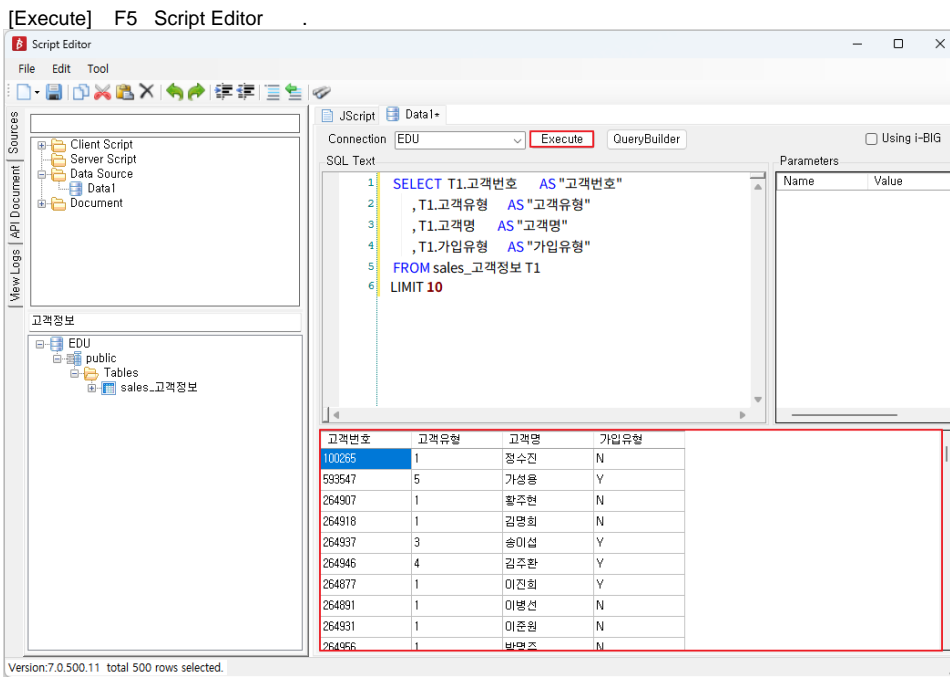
[Execute] F5 Script Editor .

Script Editor

File Edit Tool

Sources API Document View Logs

Client Script
Server Script
Data Source
Data1
Document

고객정보

EDU
public
Tables
sales_고객정보

JScript Data1*

Connection EDU Execute QueryBuilder Using i-BIG

SQL Text

1 SELECT T1.고객번호 AS "고객번호"
2 ,T1.고객유형 AS "고객유형"
3 ,T1.고객명 AS "고객명"
4 ,T1.가입유형 AS "가입유형"
5 FROM sales_고객정보 T1
6 LIMIT 10

Parameters

| Name | Value |
|---|---|

| 고객번호 | 고객유형 | 고객명 | 가입유형 |
|---|---|---|---|
| 100265 | 1 | 정수진 | N |
| 593547 | 5 | 가성용 | Y |
| 264907 | 1 | 황주현 | N |
| 264918 | 1 | 김명희 | N |
| 264937 | 3 | 송이섭 | Y |
| 264946 | 4 | 김주환 | Y |
| 264877 | 1 | 이진희 | Y |
| 264891 | 1 | 이병선 | N |
| 264931 | 1 | 이준원 | N |
| 264956 | 1 | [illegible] | N |

Version:7.0.500.11 total 500 rows selected.